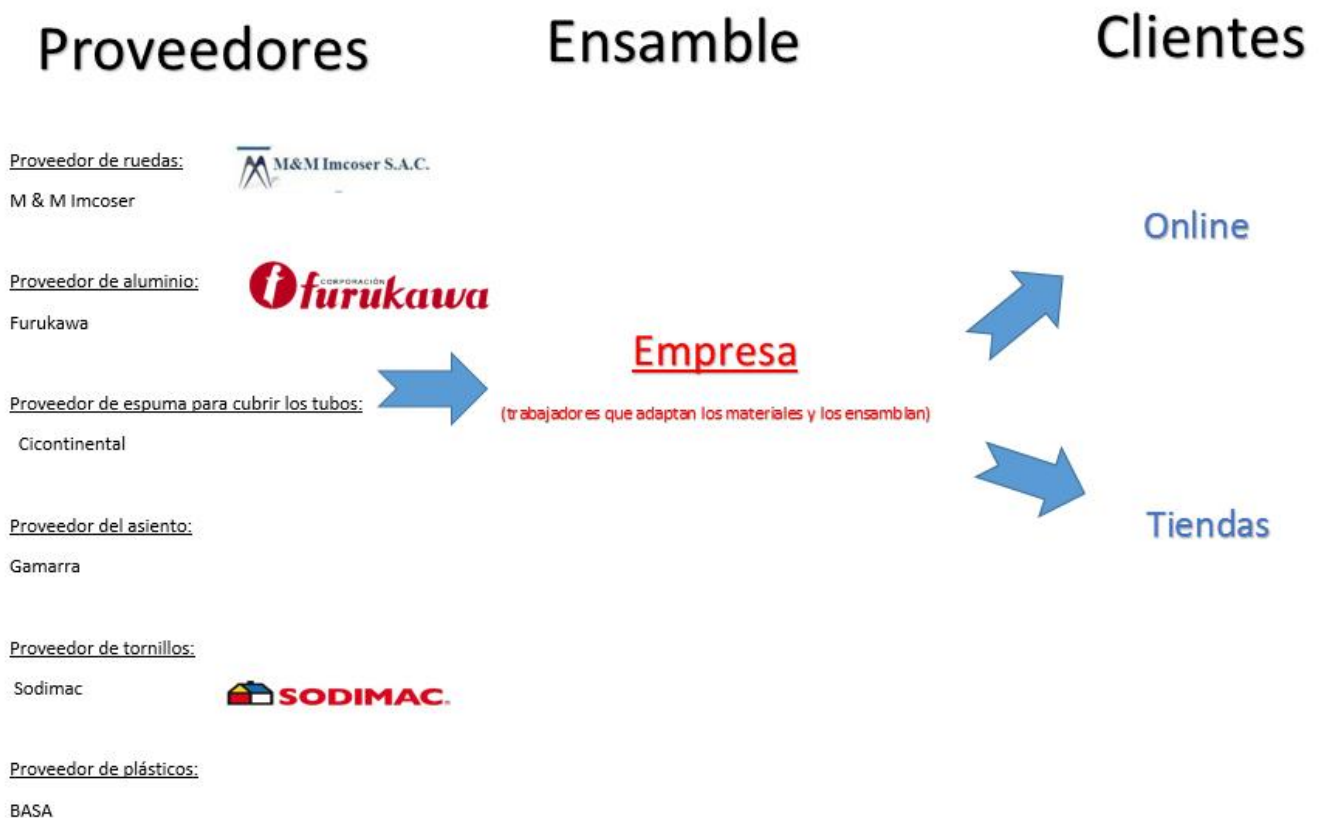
Proveedores

Ensamble

Clientes

Proveedor de ruedas:

M & M Imcoser

M&M Imcoser S.A.C.

Proveedor de aluminio:

Furukawa

CORPORACIÓN furukawa

Proveedor de espuma para cubrir los tubos:

Cicontinental

Proveedor del asiento:

Gamarra

Proveedor de tornillos:

Sodimac

SODIMAC

Proveedor de plásticos:

BASA

Empresa

(trabajadores que adaptan los materiales y los ensamblan)

Online

Tiendas